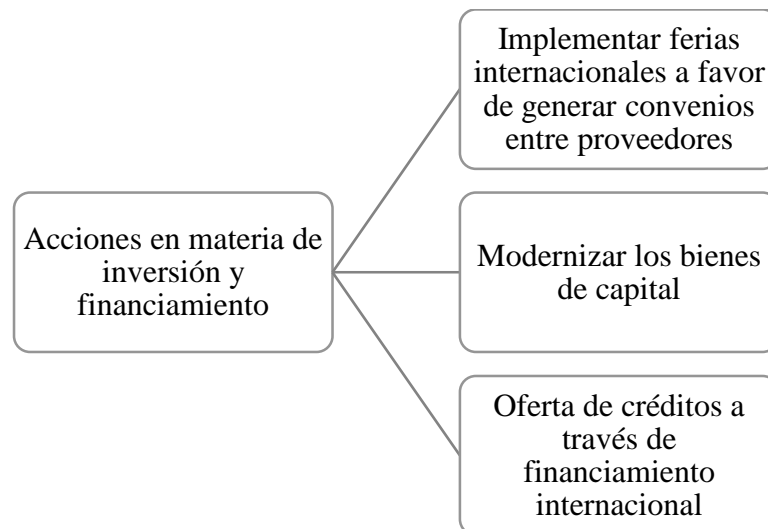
Acciones en materia de inversión y financiamiento

Implementar ferias internacionales a favor de generar convenios entre proveedores

Modernizar los bienes de capital

Oferta de créditos a través de financiamiento internacional